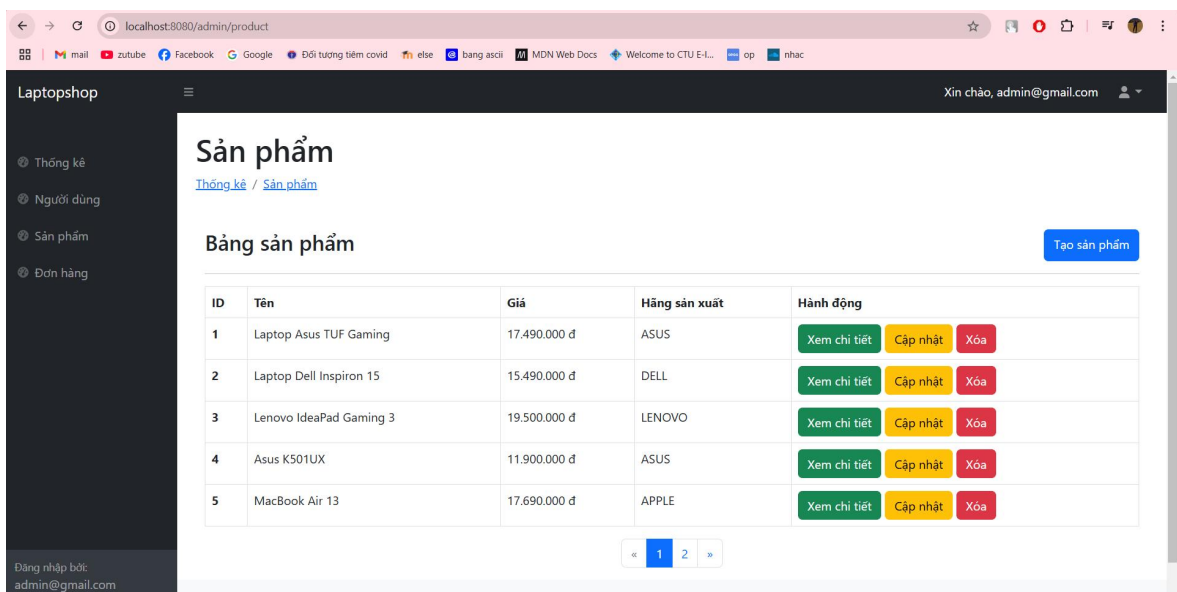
localhost:8080/admin/product

mail zutube Facebook Google Đối tượng tiêm covid else bang ascii MDN Web Docs Welcome to CTU E-l... op nhac

Laptopshop

Xin chào, admin@gmail.com

Thống kê
Người dùng
Sản phẩm
Đơn hàng

Đăng nhập bởi:
admin@gmail.com

Sản phẩm

Thống kê / Sản phẩm

Bảng sản phẩm

Tạo sản phẩm

| ID | Tên | Giá | Hãng sản xuất | Hành động |
|---|---|---|---|---|
| 1 | Laptop Asus TUF Gaming | 17.490.000 đ | ASUS | Xem chi tiết Cập nhật Xóa |
| 2 | Laptop Dell Inspiron 15 | 15.490.000 đ | DELL | Xem chi tiết Cập nhật Xóa |
| 3 | Lenovo IdeaPad Gaming 3 | 19.500.000 đ | LENOVO | Xem chi tiết Cập nhật Xóa |
| 4 | Asus K501UX | 11.900.000 đ | ASUS | Xem chi tiết Cập nhật Xóa |
| 5 | MacBook Air 13 | 17.690.000 đ | APPLE | Xem chi tiết Cập nhật Xóa |

« 1 2 »